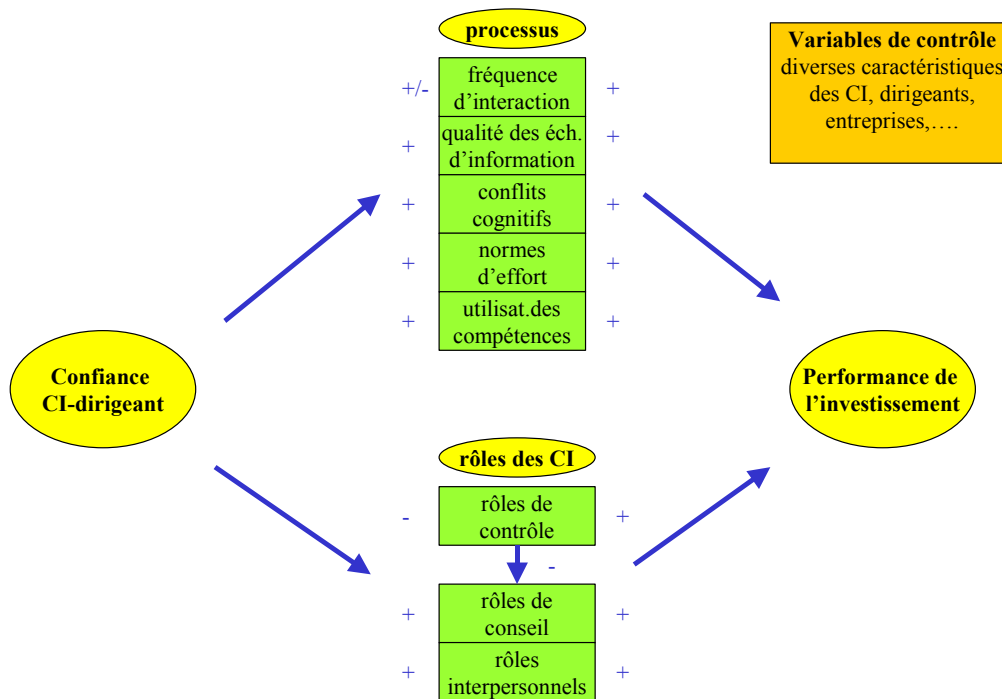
processus

+/- fréquence d'interaction +

+ qualité des éch. d'information +

+ conflits cognitifs +

+ normes d'effort +

+ utilisat.des compétences +

Variables de contrôle
diverses caractéristiques des CI, dirigeants, entreprises,….

Confiance CI-dirigeant

Performance de l'investissement

rôles des CI

- rôles de contrôle +

-

+ rôles de conseil +

+ rôles interpersonnels +